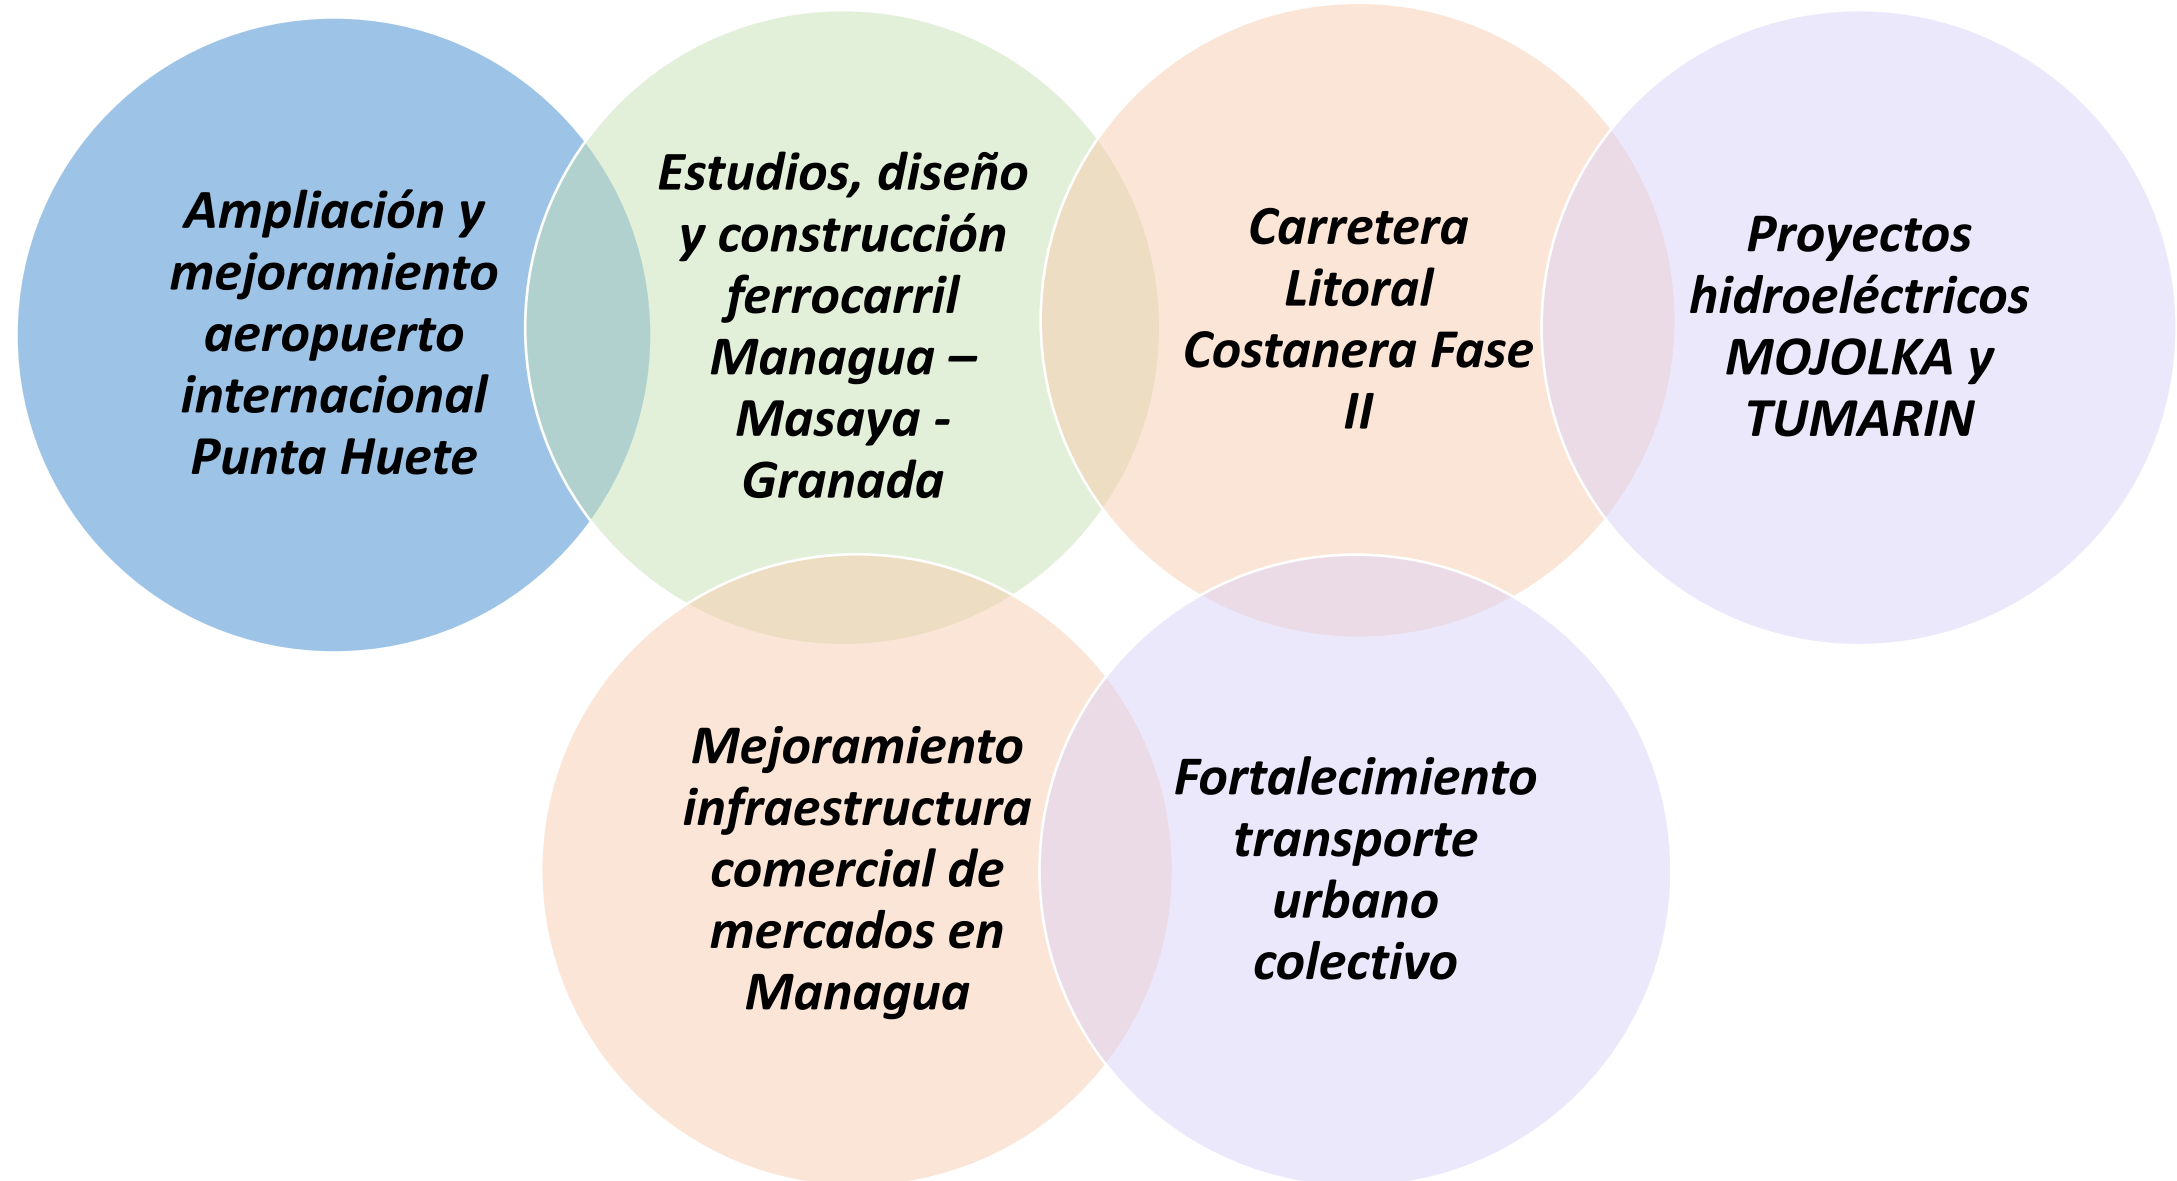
Ampliación y mejoramiento aeropuerto internacional Punta Huete

Estudios, diseño y construcción ferrocarril Managua – Masaya - Granada

Carretera Litoral Costanera Fase II

Proyectos hidroeléctricos MOJOLKA y TUMARIN

Mejoramiento infraestructura comercial de mercados en Managua

Fortalecimiento transporte urbano colectivo